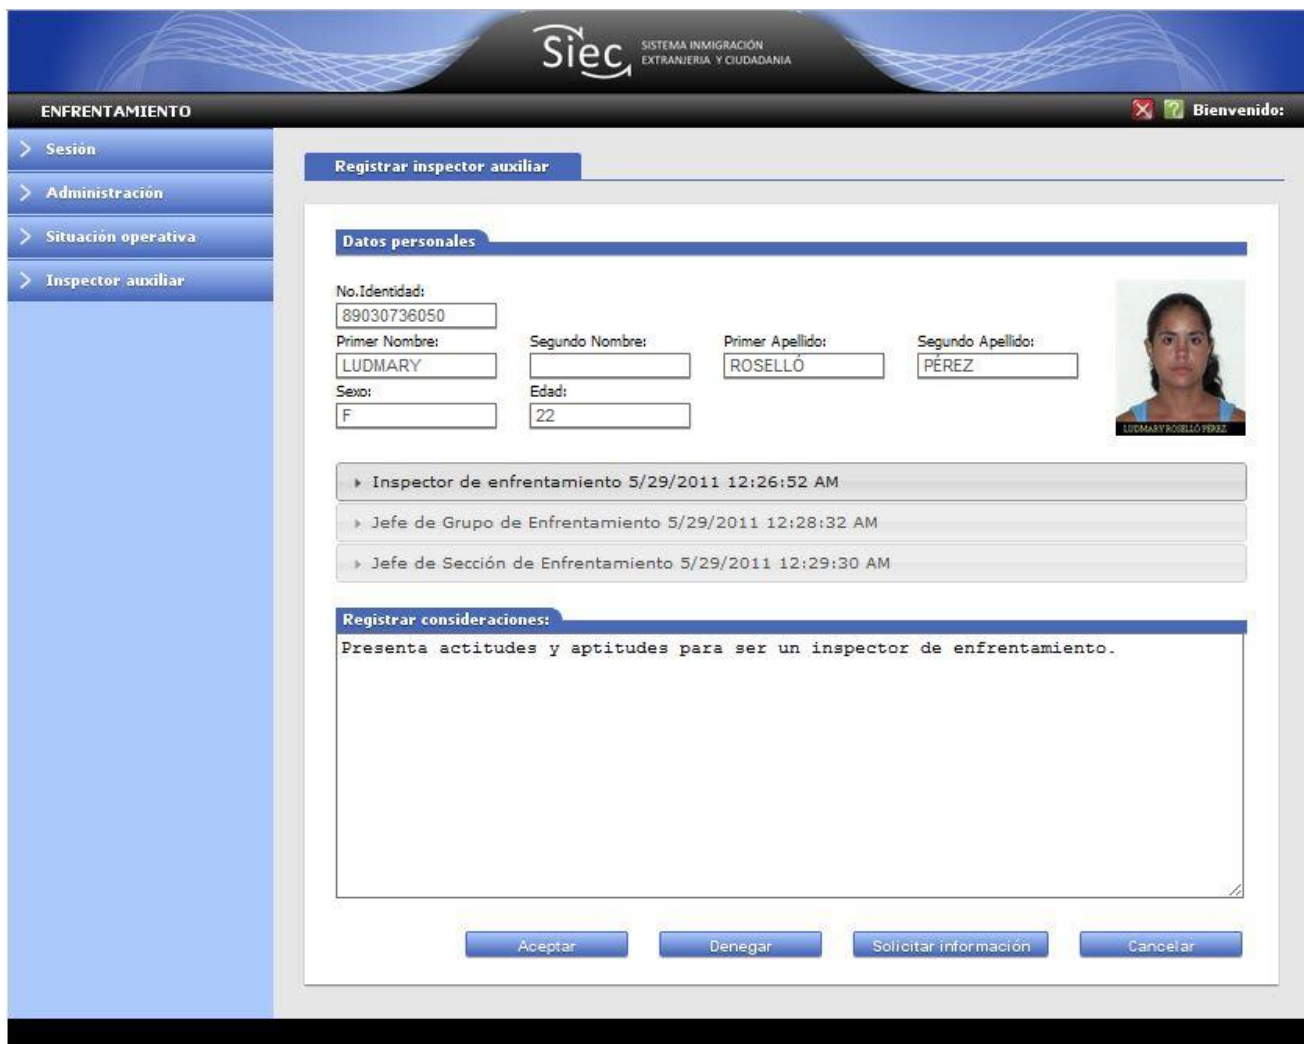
Siec SISTEMA INMIGRACIÓN EXTRANJERIA Y CIUDADANIA

ENFRENTAMIENTO

Bienvenido:

Sesión
Administración
Situación operativa
Inspector auxiliar

Registrar inspector auxiliar

Datos personales

No.Identidad:
89030736050
Primer Nombre:
LUDMARY
Segundo Nombre:
Primer Apellido:
ROSELLÓ
Segundo Apellido:
PÉREZ
Sexo:
F
Edad:
22

LUDMARY ROSELLÓ PÉREZ

Inspector de enfrentamiento 5/29/2011 12:26:52 AM
Jefe de Grupo de Enfrentamiento 5/29/2011 12:28:32 AM
Jefe de Sección de Enfrentamiento 5/29/2011 12:29:30 AM

Registrar consideraciones:
Presenta actitudes y aptitudes para ser un inspector de enfrentamiento.

Aceptar
Denegar
Solicitar información
Cancelar